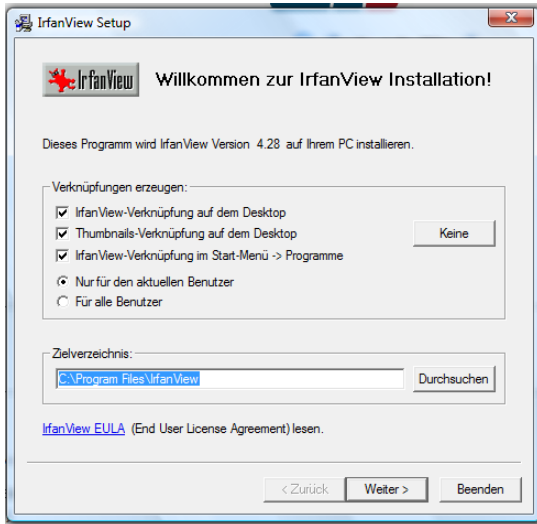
IrfanView Setup

IrfanView

Willkommen zur IrfanView Installation!

Dieses Programm wird IrfanView Version 4.28 auf Ihrem PC installieren.

Verknüpfungen erzeugen:

IrfanView-Verknüpfung auf dem Desktop

Thumbnails-Verknüpfung auf dem Desktop

IrfanView-Verknüpfung im Start-Menü -> Programme

Keine

Nur für den aktuellen Benutzer

Für alle Benutzer

Zielverzeichnis:

C:\Program Files\IrfanView

Durchsuchen

IrfanView EULA (End User License Agreement) lesen.

< Zurück

Weiter >

Beenden